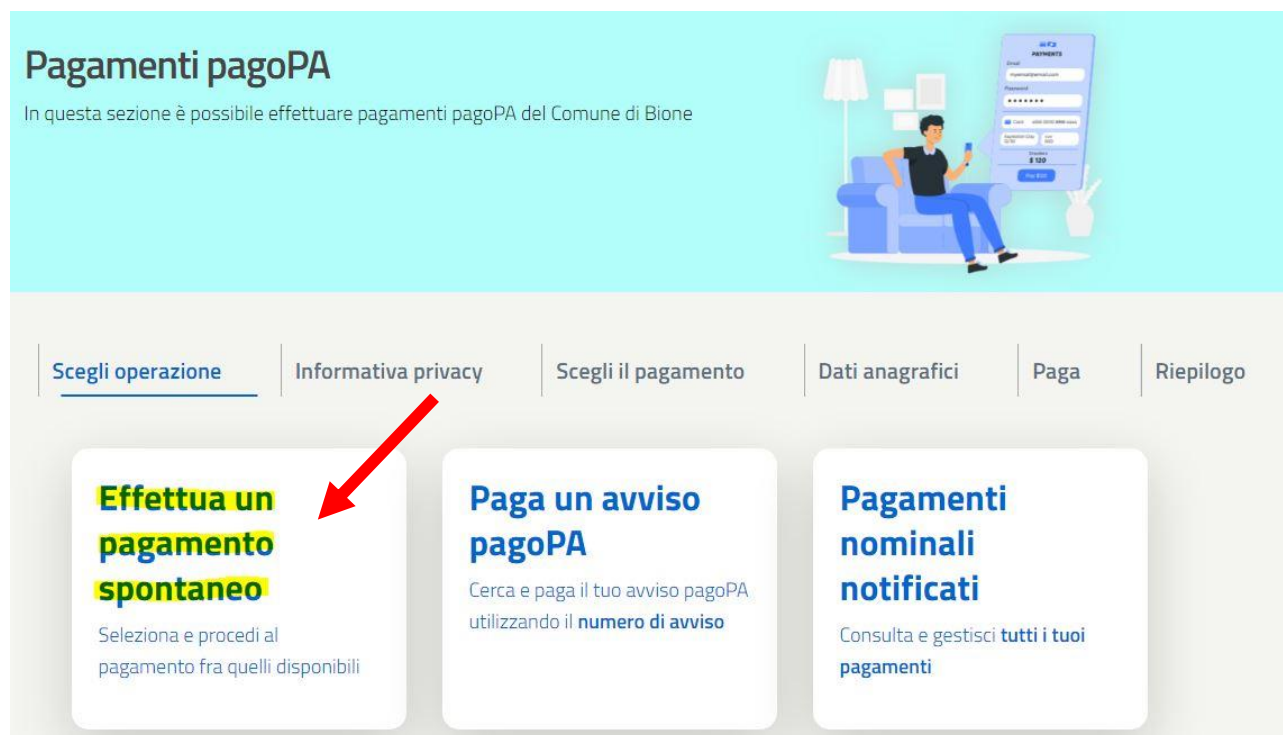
Pagamenti pagoPA

In questa sezione è possibile effettuare pagamenti pagoPA del Comune di Bione

PAYMENTS

Email

Password

$120

Scegli operazione | Informativa privacy | Scegli il pagamento | Dati anagrafici | Paga | Riepilogo

Effettua un pagamento spontaneo

Seleziona e procedi al pagamento fra quelli disponibili

Paga un avviso pagoPA

Cerca e paga il tuo avviso pagoPA utilizzando il numero di avviso

Pagamenti nominali notificati

Consulta e gestisci tutti i tuoi pagamenti